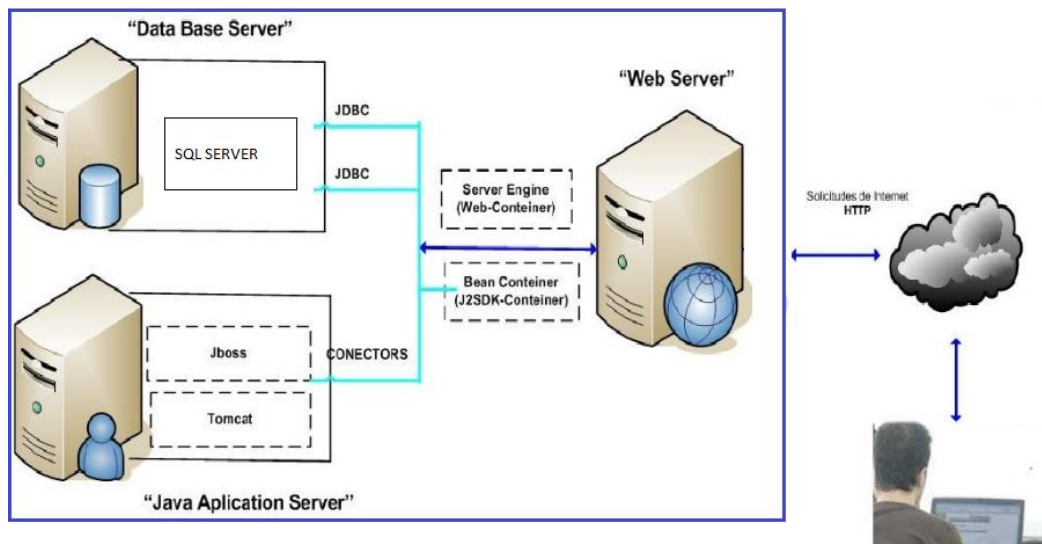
"Data Base Server"

SQL SERVER

JDBC

JDBC

"Web Server"

Server Engine (Web-Conteiner)

Bean Conteiner (J2SDK-Conteiner)

Jboss

Tomcat

CONECTORS

"Java Aplication Server"

Solicitudes de Internet HTTP